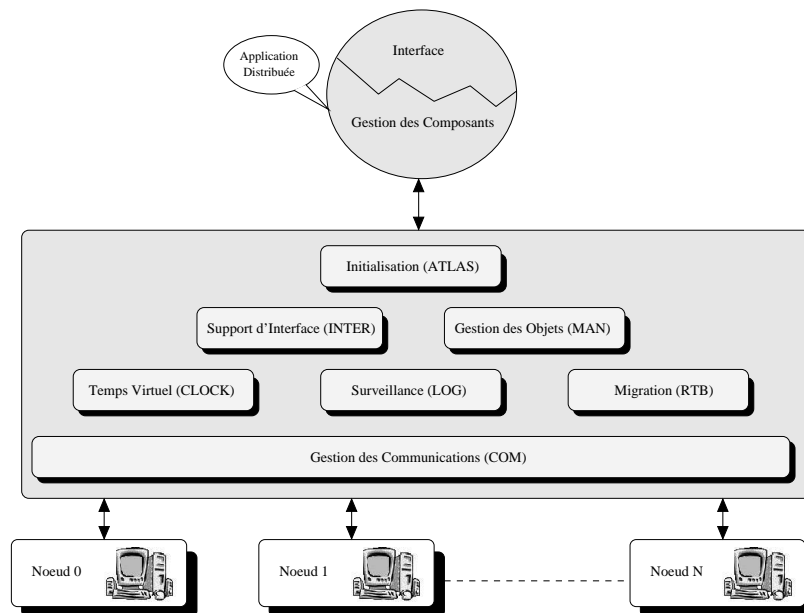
Application Distribuée

Interface

Gestion des Composants

Initialisation (ATLAS)

Support d'Interface (INTER)

Gestion des Objets (MAN)

Temps Virtuel (CLOCK)

Surveillance (LOG)

Migration (RTB)

Gestion des Communications (COM)

Noeud 0

Noeud 1

Noeud N